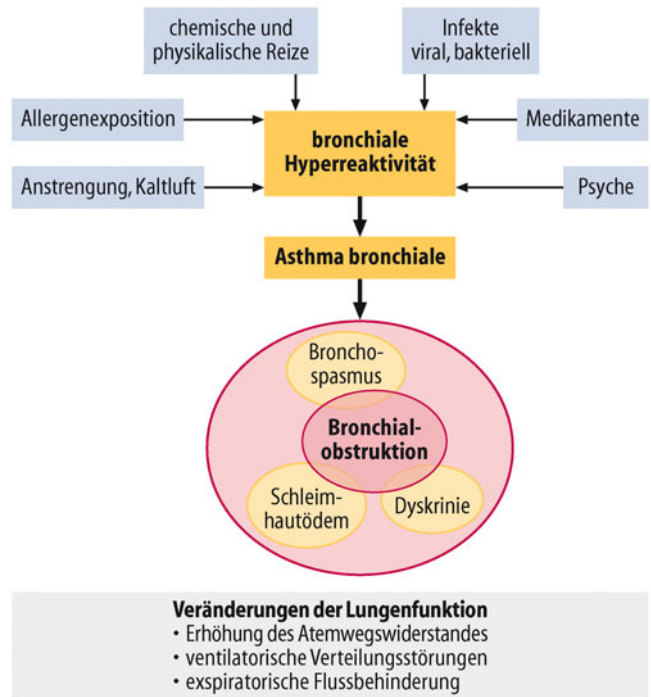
chemische und physikalische Reize

Infekte viral, bakteriell

Allergenexposition

bronchiale Hyperreaktivität

Medikamente

Anstrengung, Kaltluft

Psyche

Asthma bronchiale

Broncho-spasmus

Bronchial-obstruktion

Schleim-hautödem

Dyskrinie

Veränderungen der Lungenfunktion
• Erhöhung des Atemwegswiderstandes
• ventilatorische Verteilungsstörungen
• exspiratorische Flussbehinderung